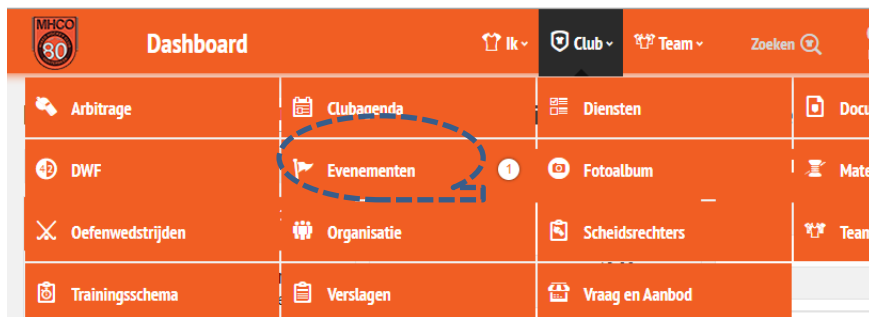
MHCO 80

Dashboard

Ik Club Team Zoeken

Arbitrage
Clubagenda
Diensten
Docu

DWF
Evenementen 1
Fotoalbum
Mate

Oefenwedstrijden
Organisatie
Scheidsrechters
Tean

Trainingsschema
Verslagen
Vraag en Aanbod